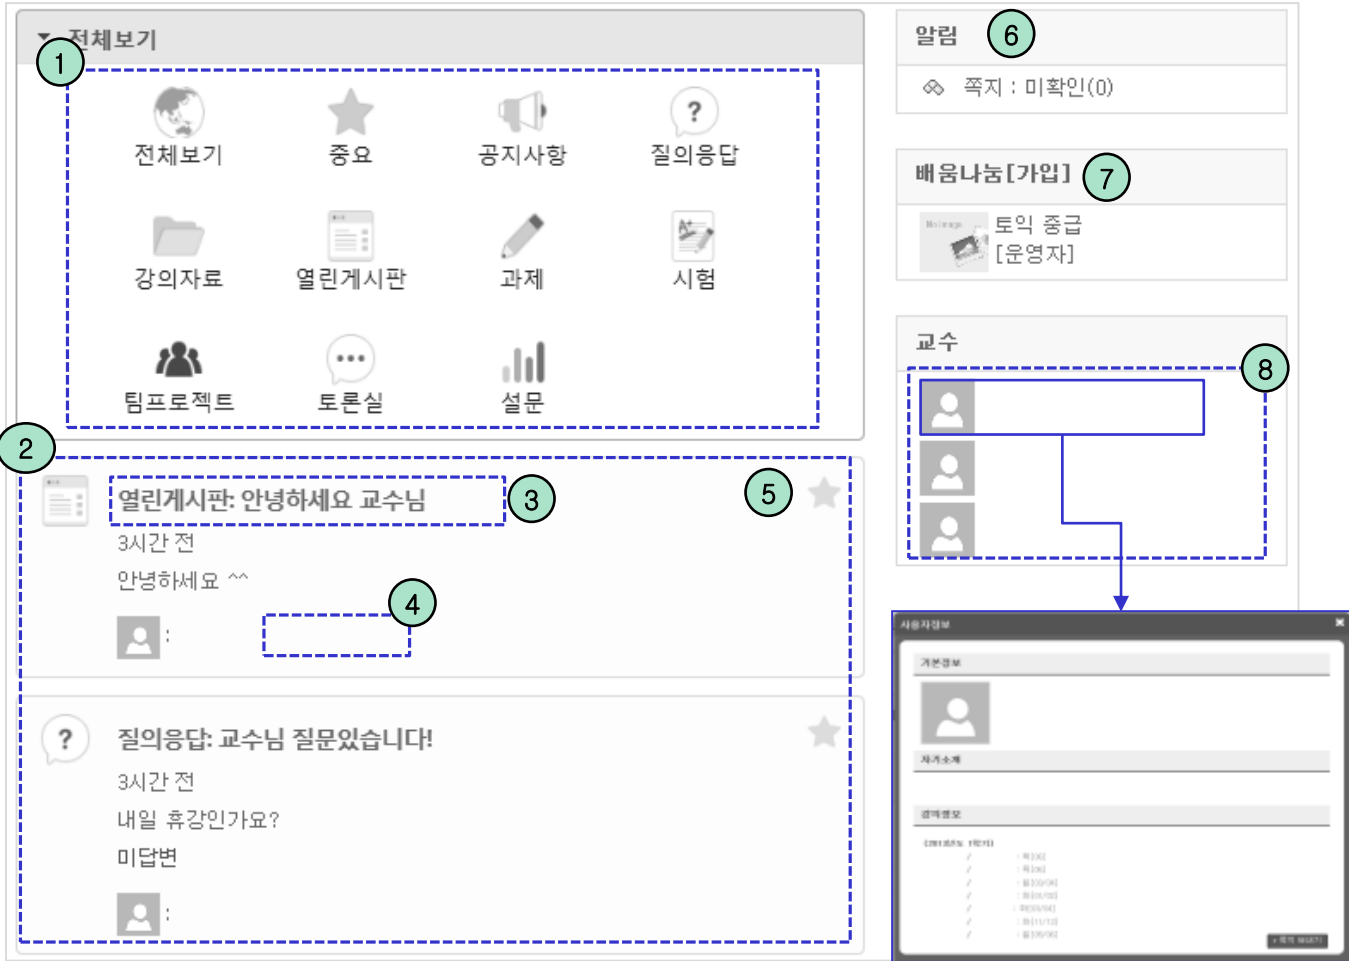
전체보기
1
전체보기 중요 공지사항 질의응답
강의자료 열린게시판 과제 시험
팀프로젝트 토론실 설문

2
열린게시판: 안녕하세요 교수님
3
5
3시간 전
안녕하세요 ^^
4
:

질의응답: 교수님 질문있습니다!
3시간 전
내일 휴강인가요?
미답변
:

알림
6
쪽지 : 미확인(0)

배움나눔[가입]
7
토익 중급
[운영자]

교수
8

사용자정보
기본정보
자기소개
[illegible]
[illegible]